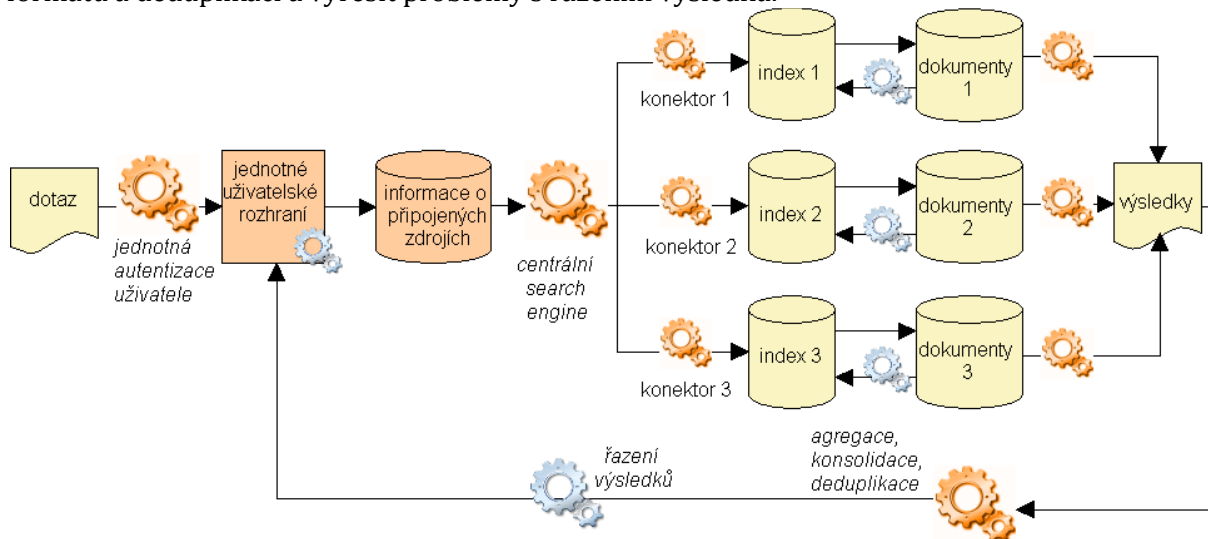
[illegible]formátu a deduplikaci a vyřešit problémy s řazením výsledků.

dotaz

jednotná autentizace uživatele

jednotné uživatelské rozhraní

informace o připojených zdrojích

centrální search engine

konektor 1

index 1

dokumenty 1

konektor 2

index 2

dokumenty 2

konektor 3

index 3

dokumenty 3

výsledky

řazení výsledků

agregace, konsolidace, deduplikace